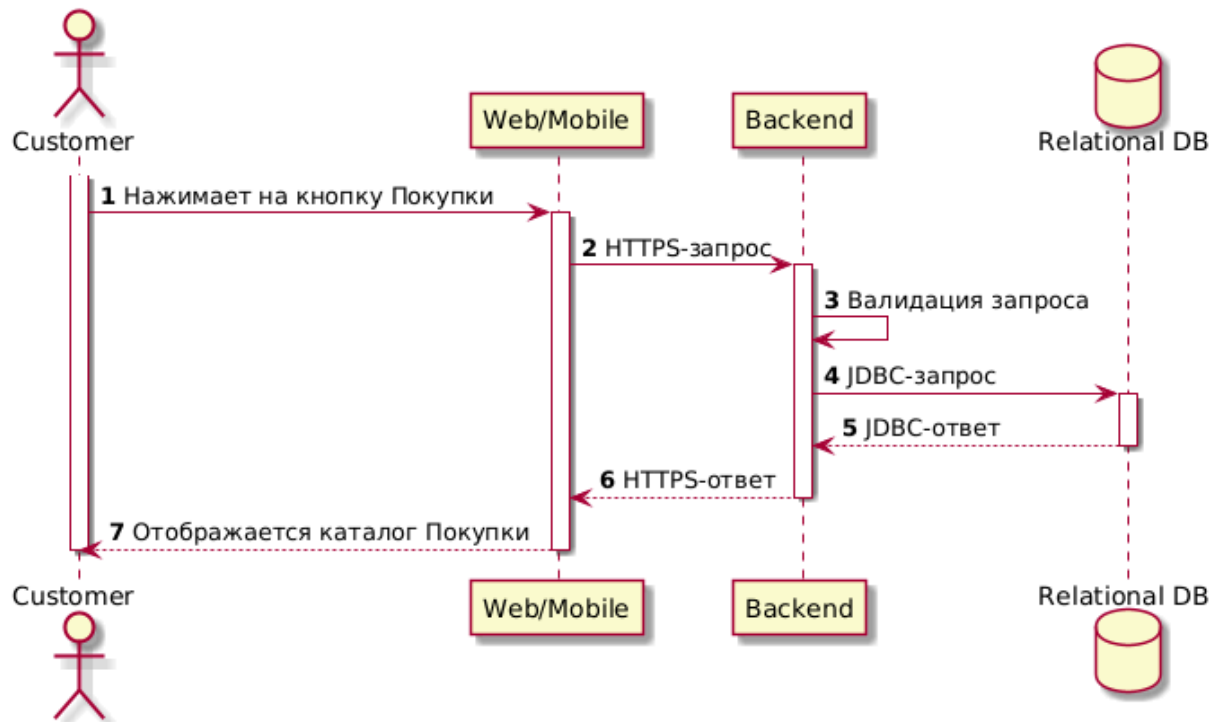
Customer

Web/Mobile

Backend

Relational DB

**1** Нажимает на кнопку Покупки

**2** HTTPS-запрос

**3** Валидация запроса

**4** JDBC-запрос

**5** JDBC-ответ

**6** HTTPS-ответ

**7** Отображается каталог Покупки

Customer

Web/Mobile

Backend

Relational DB